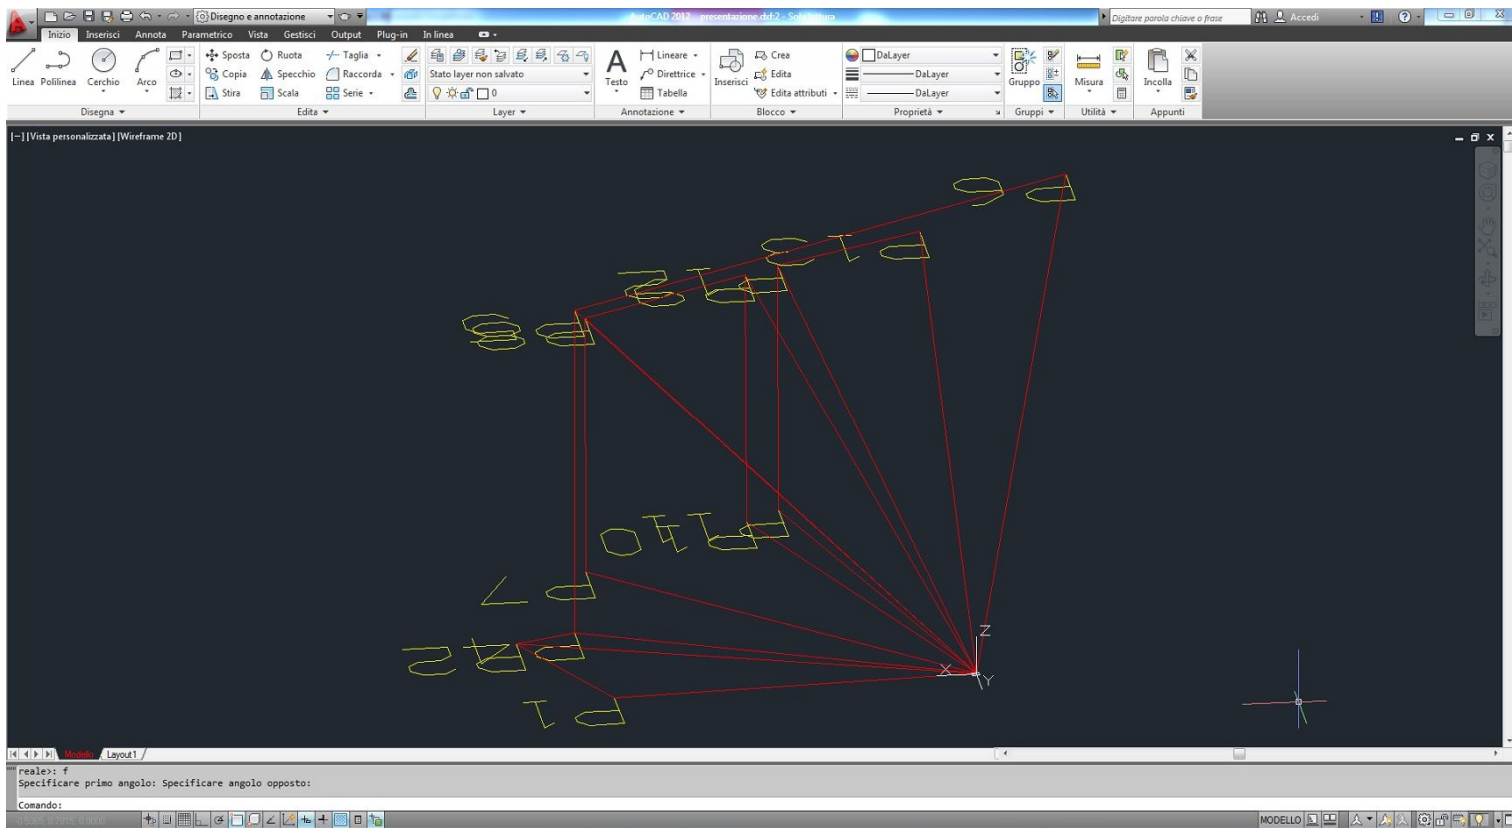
Disegno e annotazione

AutoCAD 2012 presentazione.dxf-2 - Sola lettura

Digitare parola chiave o frase

Accedi

Inizio Inserisci Annota Parametrico Vista Gestisci Output Plug-in In linea

Linea Polilinea Cerchio Arco

Disegna

Sposta Ruota Taglia Copia Specchio Raccorda Stira Scala Serie

Edita

Stato layer non salvato

0

Layer

Testo

Lineare Direttrice Tabella

Annotazione

Inserisci Crea Edita Edita attributi

Blocco

DaLayer DaLayer DaLayer

Proprietà

Gruppo

Gruppi

Misura

Utilità

Incolla

Appunti

[−] [Vista personalizzata] [Wireframe 2D]

Z
X
Y

Modello Layout1

reale>: f
Specificare primo angolo: Specificare angolo opposto:

Comando:

MODELLO